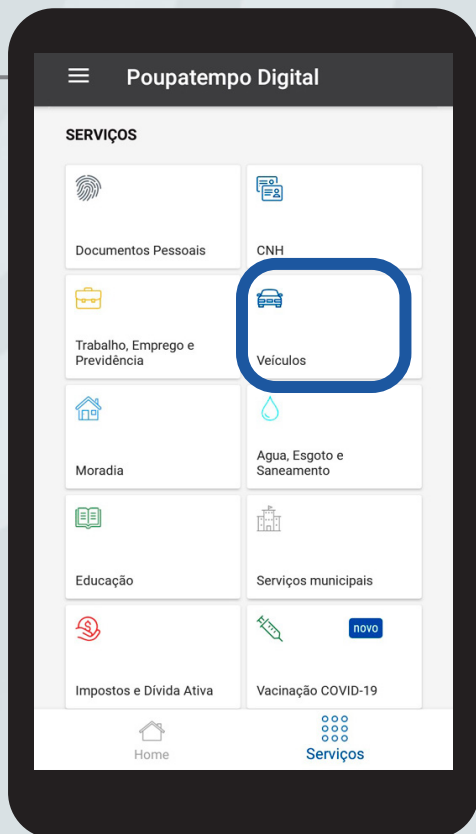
Poupatempo Digital

SERVIÇOS

Documentos Pessoais

CNH

Trabalho, Emprego e Previdência

Veículos

Moradia

Agua, Esgoto e Saneamento

Educação

Serviços municipais

Impostos e Dívida Ativa

novo

Vacinação COVID-19

Home

Serviços